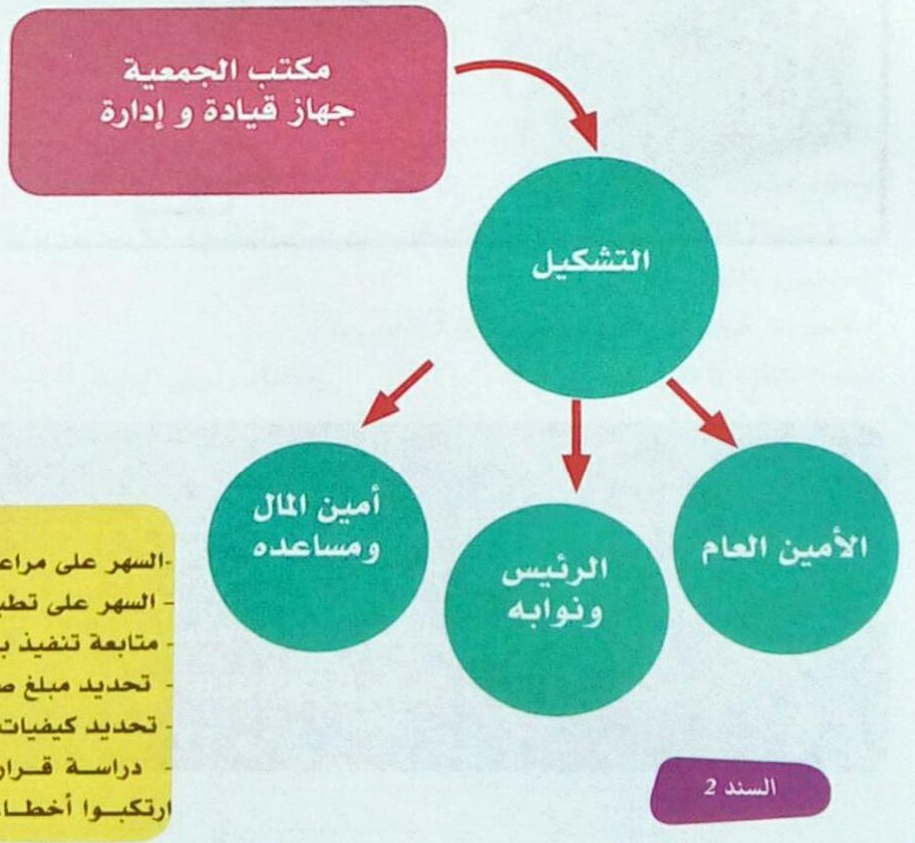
مكتب الجمعية
جهاز قيادة و إدارة

التشكيل

أمين المال ومساعده

الرئيس ونوابه

الأمين العام

-السهر على مراع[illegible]
- السهر على تطب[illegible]
- متابعة تنفيذ ب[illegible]
- تحديد مبلغ ص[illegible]
- تحديد كيفيات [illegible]
- دراسة قرار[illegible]
ارتكبوا أخطا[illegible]

السند 2